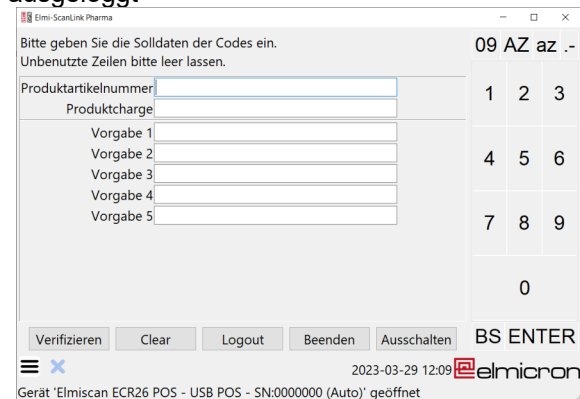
ausgelegt

Elmi-ScanLink Pharma

Bitte geben Sie die Solldaten der Codes ein.
Unbenutzte Zeilen bitte leer lassen.

Produktartikelnummer
Produktcharge
Vorgabe 1
Vorgabe 2
Vorgabe 3
Vorgabe 4
Vorgabe 5

09 AZ az .-

1 2 3
4 5 6
7 8 9
0

Verifizieren Clear Logout Beenden Ausschalten

BS ENTER

2023-03-29 12:09 elmicron

Gerät 'Elmiscan ECR26 POS - USB POS - SN:0000000 (Auto)' geöffnet